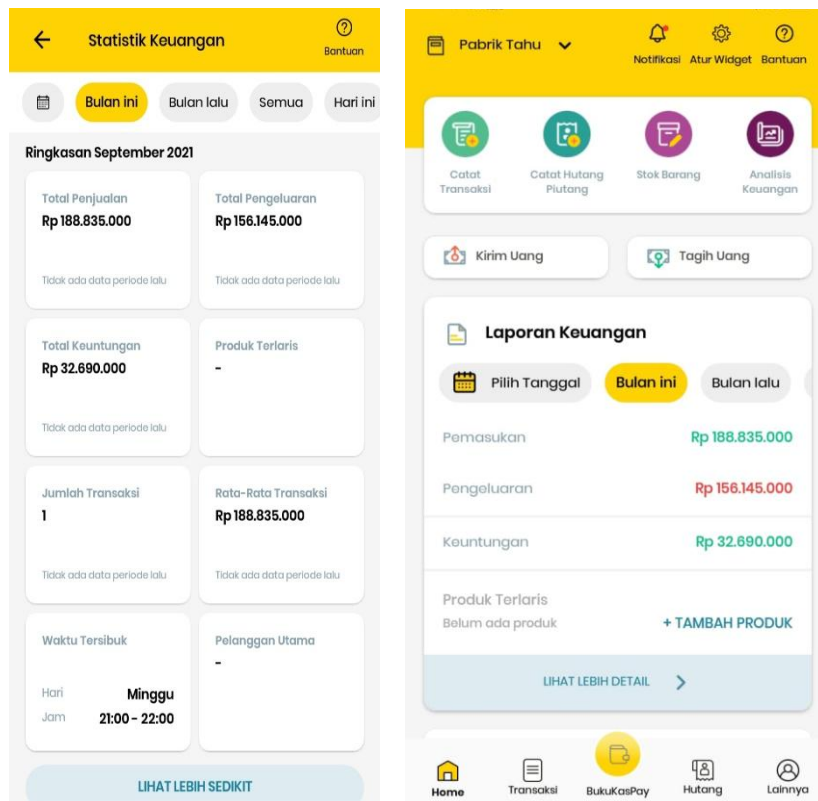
Statistik Keuangan
Bantuan

Bulan ini
Bulan lalu
Semua
Hari ini

Ringkasan September 2021

Total Penjualan
Rp 188.835.000
Tidak ada data periode lalu

Total Pengeluaran
Rp 156.145.000
Tidak ada data periode lalu

Total Keuntungan
Rp 32.690.000
Tidak ada data periode lalu

Produk Terlaris
-

Jumlah Transaksi
1
Tidak ada data periode lalu

Rata-Rata Transaksi
Rp 188.835.000
Tidak ada data periode lalu

Waktu Tersibuk
Hari Minggu
Jam 21:00 - 22:00

Pelanggan Utama
-

LIHAT LEBIH SEDIKIT

Pabrik Tahu
Notifikasi
Atur Widget
Bantuan

Catat Transaksi
Catat Hutang Piutang
Stok Barang
Analisis Keuangan

Kirim Uang
Tagih Uang

Laporan Keuangan
Pilih Tanggal
Bulan ini
Bulan lalu

Pemasukan Rp 188.835.000
Pengeluaran Rp 156.145.000
Keuntungan Rp 32.690.000

Produk Terlaris
Belum ada produk
+ TAMBAH PRODUK

LIHAT LEBIH DETAIL

Home
Transaksi
BukuKasPay
Hutang
Lainnya